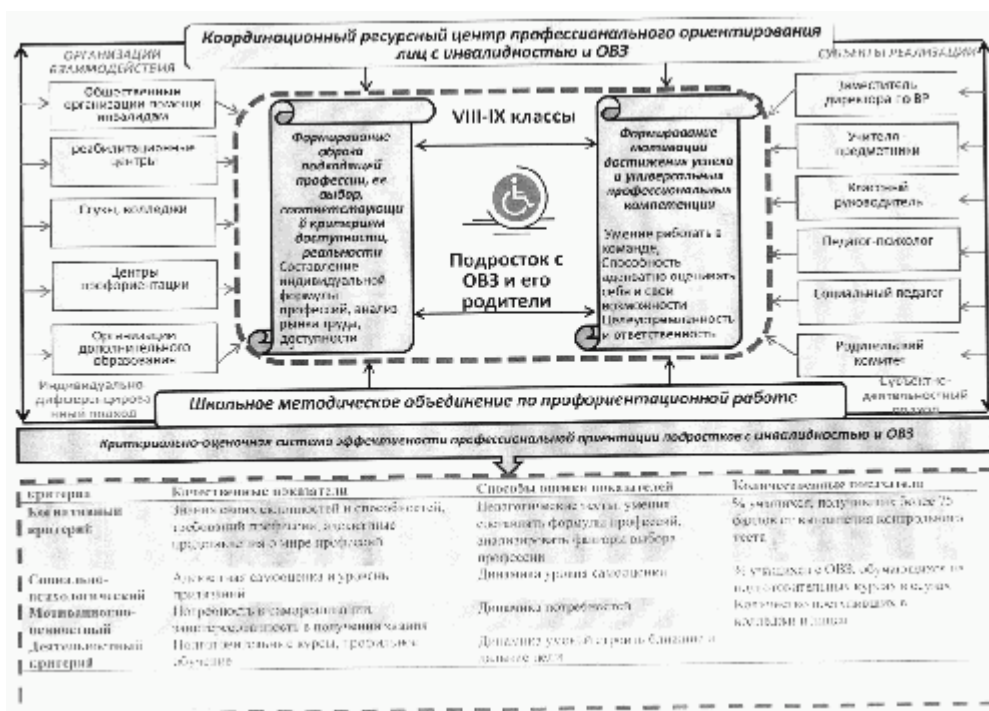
Координационный ресурсный центр профессионального ориентирования лиц с инвалидностью и ОВЗ

ОРГАНИЗАЦИИ ВЗАИМОДЕЙСТВИЯ

Общественные организации помощи инвалидам

Реабилитационные центры

Глуз, колледжи

Центры профориентации

Организации дополнительного образования

Индивидуально-дифференцированный подход

СУБЪЕКТЫ РЕАЛИЗАЦИИ

Заместитель директора по ВР

Учителя-предметники

Классный руководитель

Педагог-психолог

Социальный педагог

Родительский комитет

Субъектно-деятельностный подход

VIII-IX классы

Формирование образа подходящей профессии, ее выбор, соответствующий критериям доступности, реальности
Составление индивидуальной формулы профессий, анализ рынка труда, доступности

Формирование мотивации достижения успеха и универсальных профессиональных компетенций
Умение работать в команде, Способность адекватно оценивать себя и свои возможности Целеустремленность и ответственность

Подросток с ОВЗ и его родители

Школьное методическое объединение по профориентационной работе

Критериально-оценочная система эффективности профессиональной ориентации подростков с инвалидностью и ОВЗ

| Критерии | Качественные показатели | Способы оценки показателей | Количественные показатели |
|---|---|---|---|
| Когнитивный критерий | Знания своих склонностей и способностей, требований профессии, адекватные представления о мире профессий | Педагогические тесты, умение составить формулу профессий, анализировать факторы выбора профессии | % учащихся, получивших более 75 баллов от количества контрольного теста |
| Социально-психологический | Адекватная самооценка и уровень притязаний | Динамика уровня самооценки | % учащихся с ОВЗ, обучающихся на подготовительных курсах в вузах |
| Мотивационно-ценностный | Потребность в самореализации, заинтересованность в получении знания | Динамика потребностей | Количество поступающих в колледжи и вузы |
| Деятельностный критерий | Подготовительные курсы, профильное обучение | Динамика умений строить ближние и дальние цели | |